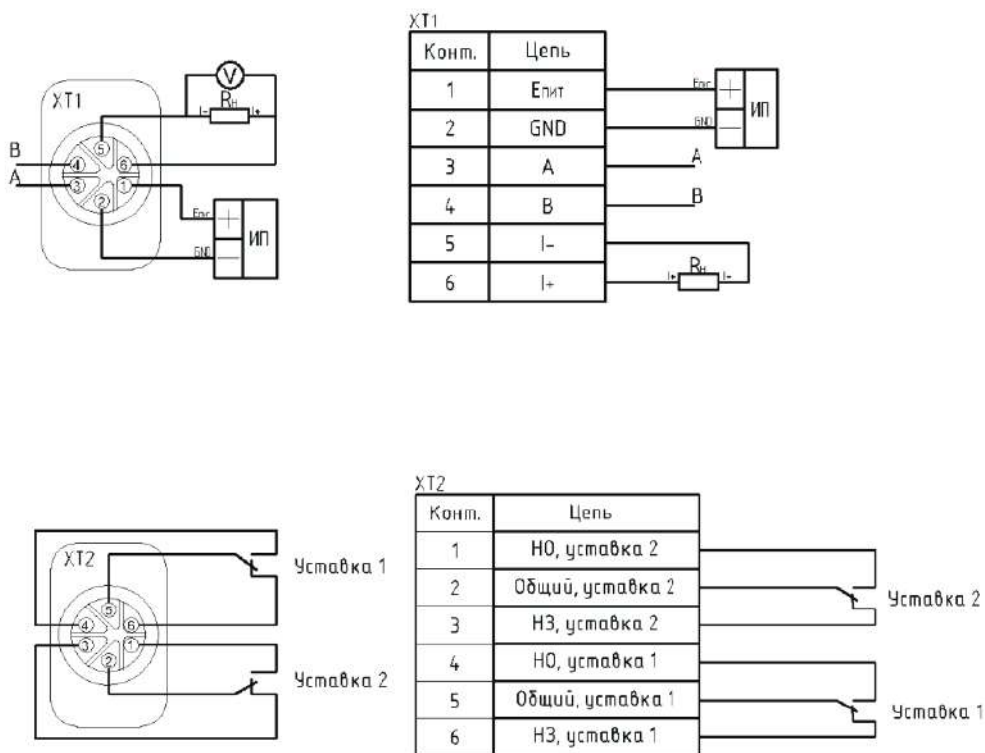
XT1
V
$R_н$
I- I+
B
A
4 5 6
3 1
2
Eпит
GND
ИП

XT1

| Конт. | Цепь |
|---|---|
| 1 | Eпит |
| 2 | GND |
| 3 | A |
| 4 | B |
| 5 | I- |
| 6 | I+ |

Eпит
GND
ИП
A
B
I+ $R_н$ I-

XT2
5
4 6
3 1
2
Уставка 1
Уставка 2

XT2

| Конт. | Цепь |
|---|---|
| 1 | НО, уставка 2 |
| 2 | Общий, уставка 2 |
| 3 | НЗ, уставка 2 |
| 4 | НО, уставка 1 |
| 5 | Общий, уставка 1 |
| 6 | НЗ, уставка 1 |

Уставка 2
Уставка 1